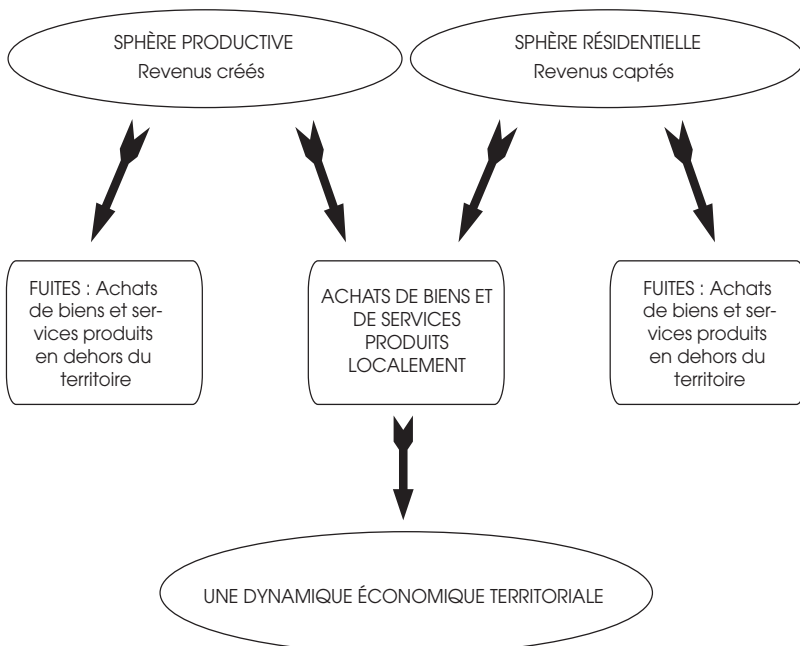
SPHÈRE PRODUCTIVE
Revenus créés

SPHÈRE RÉSIDENTIELLE
Revenus captés

FUITES : Achats de biens et services produits en dehors du territoire

ACHATS DE BIENS ET DE SERVICES PRODUITS LOCALEMENT

FUITES : Achats de biens et services produits en dehors du territoire

UNE DYNAMIQUE ÉCONOMIQUE TERRITORIALE